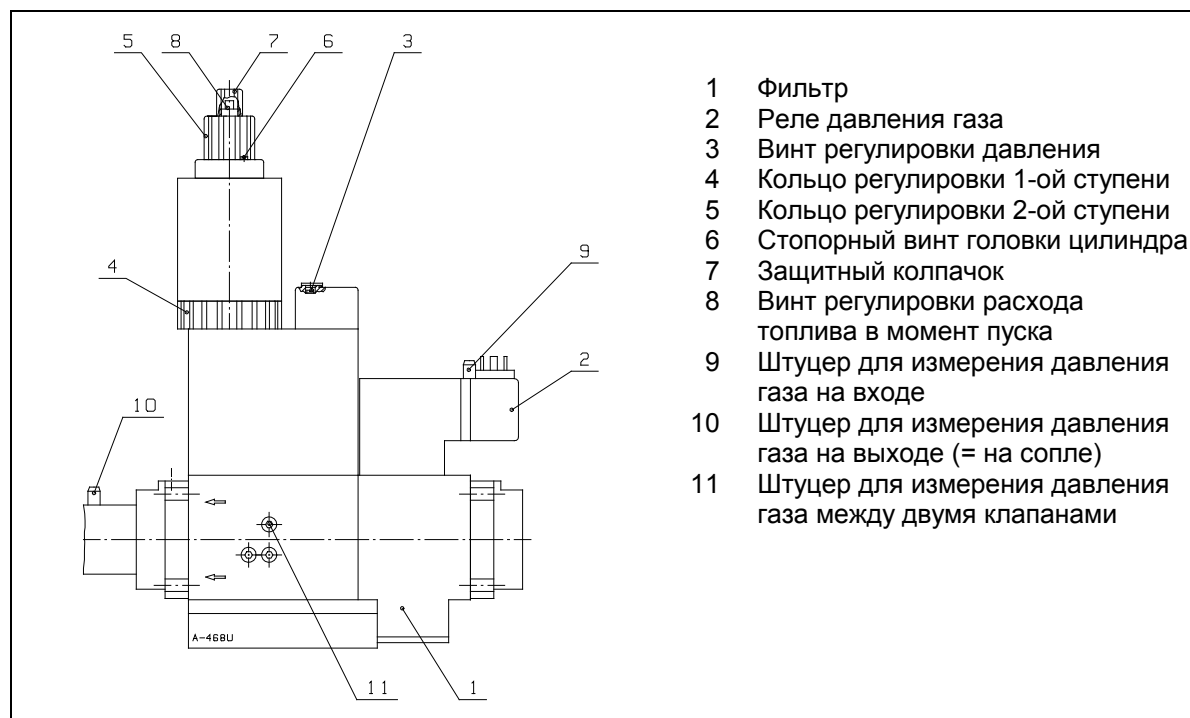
5 8 7 6 3

4

9

2

10

A-468U

11 1

1 Фильтр
2 Реле давления газа
3 Винт регулировки давления
4 Кольцо регулировки 1-ой ступени
5 Кольцо регулировки 2-ой ступени
6 Стопорный винт головки цилиндра
7 Защитный колпачок
8 Винт регулировки расхода топлива в момент пуска
9 Штуцер для измерения давления газа на входе
10 Штуцер для измерения давления газа на выходе (= на сопле)
11 Штуцер для измерения давления газа между двумя клапанами